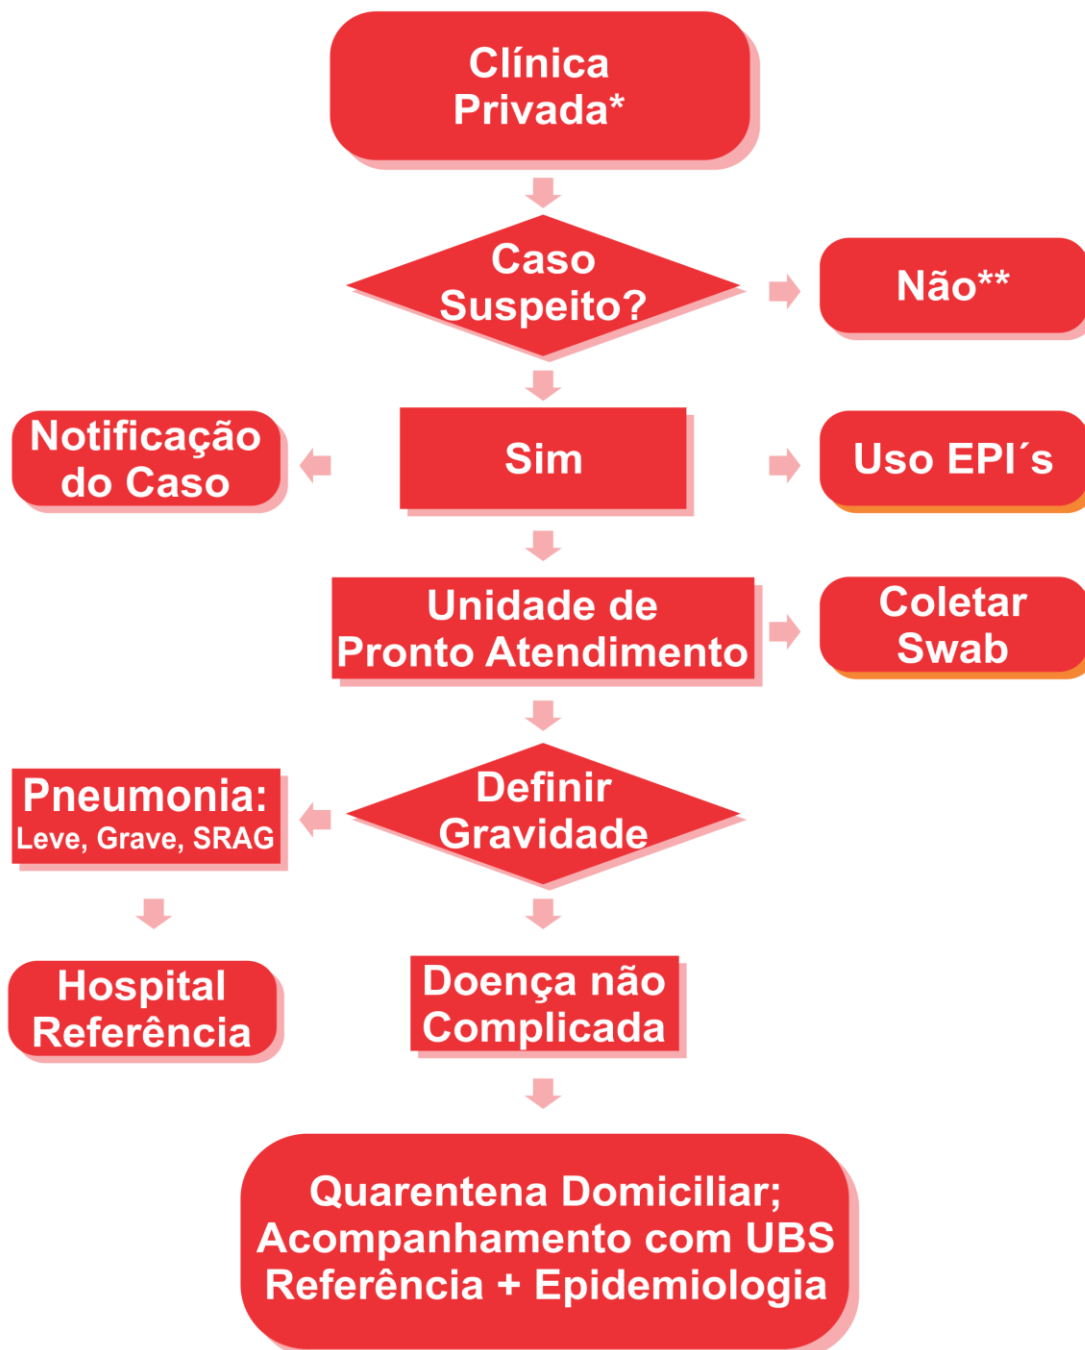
Clínica Privada*

Caso Suspeito?

Não**

Notificação do Caso

Sim

Uso EPI´s

Unidade de Pronto Atendimento

Coletar Swab

Pneumonia: Leve, Grave, SRAG

Definir Gravidade

Hospital Referência

Doença não Complicada

Quarentena Domiciliar; Acompanhamento com UBS Referência + Epidemiologia